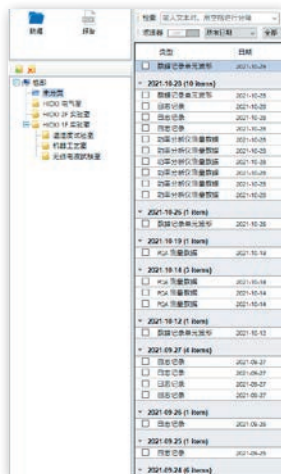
新建 打印

检索 输入文本后，按空格进行检索
筛选器 所有日期 全部

类型 日期

数据记录表元数据 2021-10-26

2021-10-20 (10 items)
数据记录表元数据 2021-10-20
日程记录 2021-10-20
日程记录 2021-10-20
日程记录 2021-10-20
日程记录 2021-10-20
功率分析仪测量数据 2021-10-20
功率分析仪测量数据 2021-10-20
功率分析仪测量数据 2021-10-20
功率分析仪测量数据 2021-10-20
功率分析仪测量数据 2021-10-20

2021-10-26 (1 item)
数据记录表元数据 2021-10-26

2021-10-19 (1 item)
PQA 测量数据 2021-10-19

2021-10-14 (3 items)
PQA 测量数据 2021-10-14
PQA 测量数据 2021-10-14
PQA 测量数据 2021-10-14

2021-10-12 (1 item)
数据记录表元数据 2021-10-12

2021-09-27 (4 items)
日程记录 2021-09-27
日程记录 2021-09-27
日程记录 2021-09-27
日程记录 2021-09-27

2021-09-26 (1 item)
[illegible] 2021-09-26

2021-09-23 (1 item)
日程记录 2021-09-23

2021-09-24 (6 items)

组织
本地用户
HIOKI 电气室
HIOKI 2F 实验室
HIOKI 1F 实验室
逆变器试验室
机器人工艺室
无线电波试验室